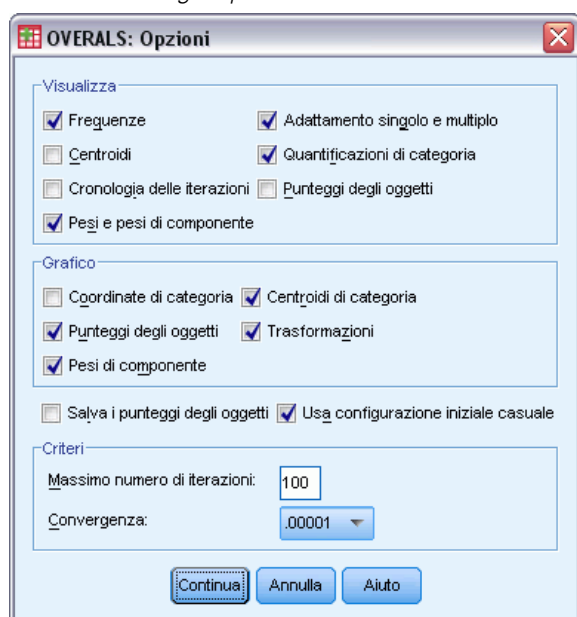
OVERALS: Opzioni

Visualizza
Frequenze
Adattamento singolo e multiplo
Centroidi
Quantificazioni di categoria
Cronologia delle iterazioni
Punteggi degli oggetti
Pesi e pesi di componente

Grafico
Coordinate di categoria
Centroidi di categoria
Punteggi degli oggetti
Trasformazioni
Pesi di componente

Salva i punteggi degli oggetti
Usa configurazione iniziale casuale

Criteri
Massimo numero di iterazioni: 100
Convergenza: .00001

Continua
Annulla
Aiuto